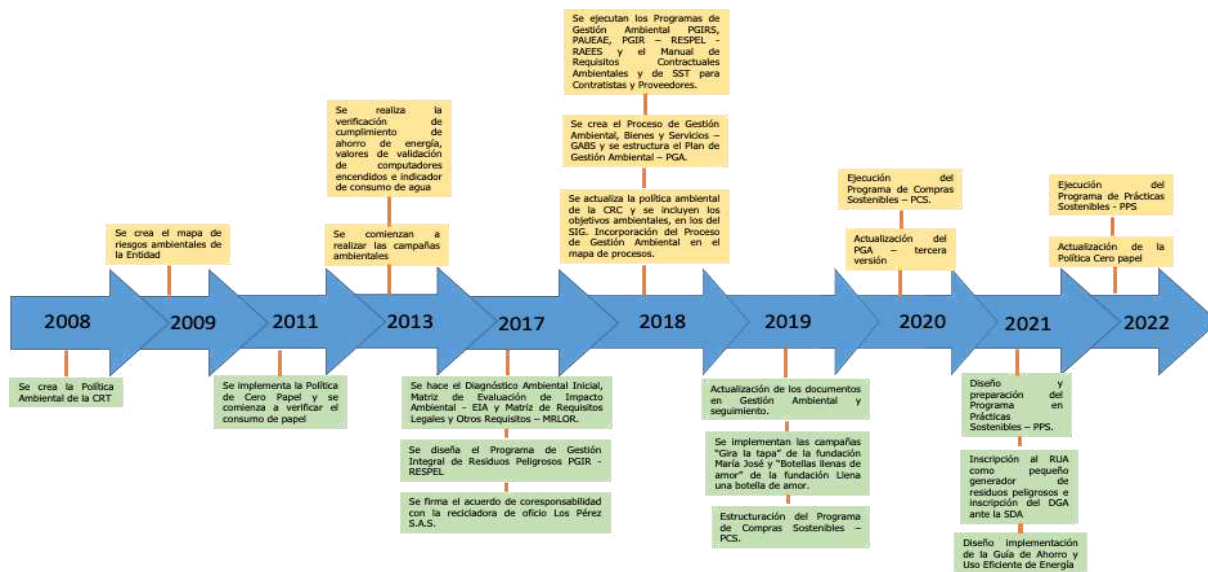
Se ejecutan los Programas de Gestión Ambiental PGIRS, PAUEAE, PGIR – RESPEL – RAEES y el Manual de Requisitos Contractuales Ambientales y de SST para Contratistas y Proveedores.

Se crea el Proceso de Gestión Ambiental, Bienes y Servicios – GABS y se estructura el Plan de Gestión Ambiental – PGA.

Se actualiza la política ambiental de la CRC y se incluyen los objetivos ambientales, en los del SIG. Incorporación del Proceso de Gestión Ambiental en el mapa de procesos.

Se realiza la verificación de cumplimiento de ahorro de energía, valores de validación de computadores encendidos e indicador de consumo de agua

Se comienzan a realizar las campañas ambientales

Se crea el mapa de riesgos ambientales de la Entidad

Ejecución del Programa de Compras Sostenibles – PCS.

Actualización del PGA – tercera versión

Ejecución del Programa de Prácticas Sostenibles - PPS

Actualización de la Política Cero papel

2008

2009

2011

2013

2017

2018

2019

2020

2021

2022

Se crea la Política Ambiental de la CRT

Se implementa la Política de Cero Papel y se comienza a verificar el consumo de papel

Se hace el Diagnóstico Ambiental Inicial, Matriz de Evaluación de Impacto Ambiental – EIA y Matriz de Requisitos Legales y Otros Requisitos – MRLOR.

Se diseña el Programa de Gestión Integral de Residuos Peligrosos PGIR - RESPEL

Se firma el acuerdo de corresponsabilidad con la recicladora de oficio Los Pérez S.A.S.

Actualización de los documentos en Gestión Ambiental y seguimiento.

Se implementan las campañas "Gira la tapa" de la fundación María José y "Botellas llenas de amor" de la fundación Llena una botella de amor.

Estructuración del Programa de Compras Sostenibles – PCS.

Diseño y preparación del Programa en Prácticas Sostenibles – PPS.

Inscripción al RUA como pequeño generador de residuos peligrosos e inscripción del DGA ante la SDA

Diseño implementación de la Guía de Ahorro y Uso Eficiente de Energía